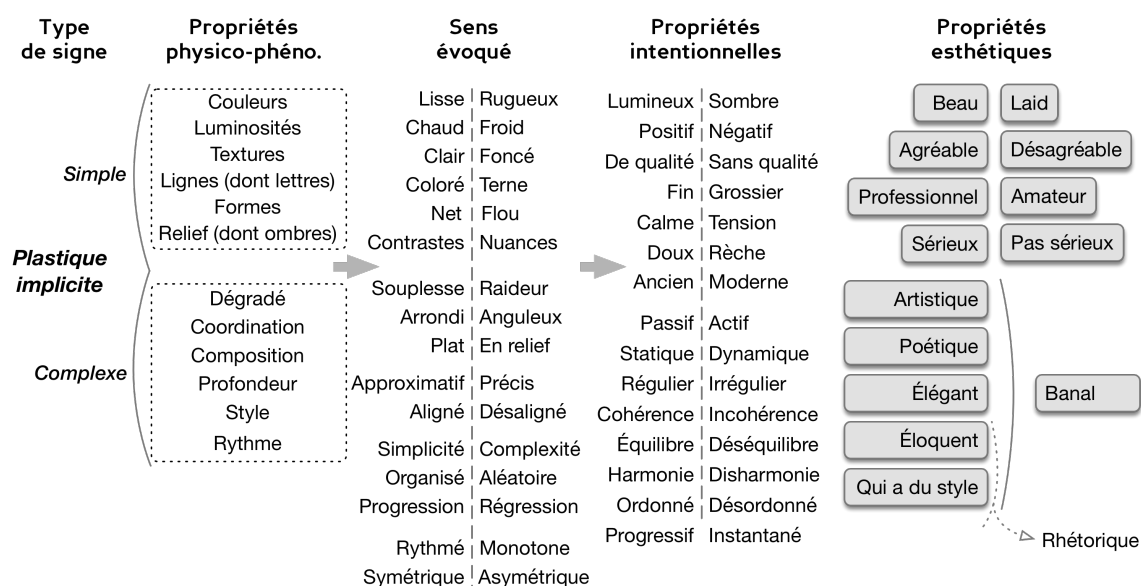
| Type de signe | Propriétés physico-phéno. | Sens évoqué | Propriétés intentionnelles | Propriétés esthétiques |
|---|---|---|---|---|

Simple
Couleurs
Luminosités
Textures
Lignes (dont lettres)
Formes
Relief (dont ombres)

Plastique implicite

Complexe
Dégradé
Coordination
Composition
Profondeur
Style
Rythme

| Sens évoqué | |
|---|---|
| Lisse | Rugueux |
| Chaud | Froid |
| Clair | Foncé |
| Coloré | Terne |
| Net | Flou |
| Contrastes | Nuances |
| Souplesse | Raideur |
| Arrondi | Anguleux |
| Plat | En relief |
| Approximatif | Précis |
| Aligné | Désaligné |
| Simplicité | Complexité |
| Organisé | Aléatoire |
| Progression | Régression |
| Rythmé | Monotone |
| Symétrique | Asymétrique |

| Propriétés intentionnelles | |
|---|---|
| Lumineux | Sombre |
| Positif | Négatif |
| De qualité | Sans qualité |
| Fin | Grossier |
| Calme | Tension |
| Doux | Rèche |
| Ancien | Moderne |
| Passif | Actif |
| Statique | Dynamique |
| Régulier | Irrégulier |
| Cohérence | Incohérence |
| Équilibre | Déséquilibre |
| Harmonie | Disharmonie |
| Ordonné | Désordonné |
| Progressif | Instantané |

Propriétés esthétiques
Beau | Laid
Agréable | Désagréable
Professionnel | Amateur
Sérieux | Pas sérieux
Artistique
Poétique
Élégant
Éloquent
Qui a du style
Banal
Rhétorique